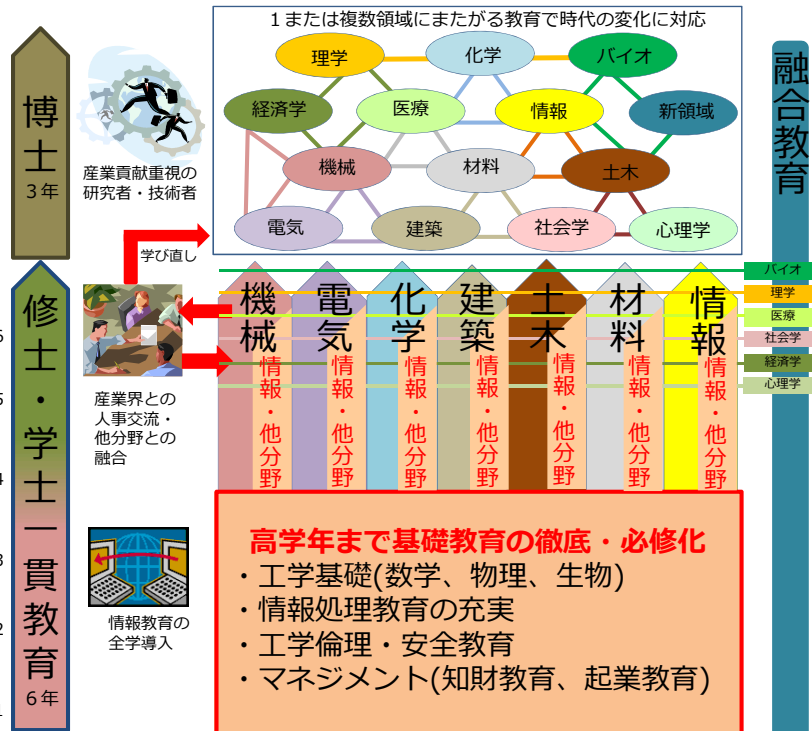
博士
3年

修士・学士一貫教育
6年

産業貢献重視の研究者・技術者

学び直し

産業界との人事交流・他分野との融合

情報教育の全学導入

1または複数領域にまたがる教育で時代の変化に対応

理学
化学
バイオ
経済学
医療
情報
新領域
機械
材料
土木
電気
建築
社会学
心理学

融合教育

バイオ
理学
医療
社会学
経済学
心理学

機械
情報・他分野

電気
情報・他分野

化学
情報・他分野

建築
情報・他分野

土木
情報・他分野

材料
情報・他分野

情報
情報・他分野

高学年まで基礎教育の徹底・必修化
・工学基礎(数学、物理、生物)
・情報処理教育の充実
・工学倫理・安全教育
・マネジメント(知財教育、起業教育)